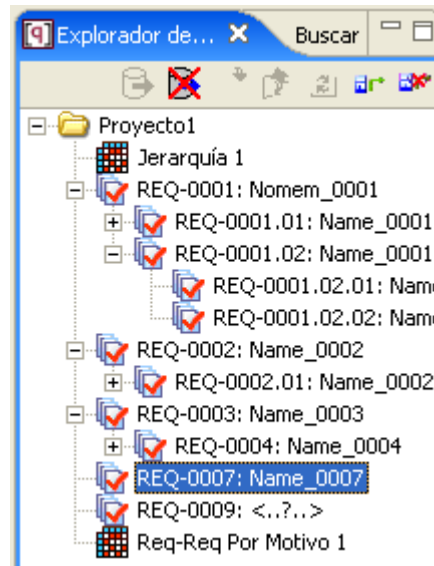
Explorador de... ✕ Buscar

Proyecto1
Jerarquía 1
REQ-0001: Nomem_0001
REQ-0001.01: Name_0001
REQ-0001.02: Name_0001
REQ-0001.02.01: Nam
REQ-0001.02.02: Nam
REQ-0002: Name_0002
REQ-0002.01: Name_0002
REQ-0003: Name_0003
REQ-0004: Name_0004
REQ-0007: Name_0007
REQ-0009: <..?..>
Req-Req Por Motivo 1